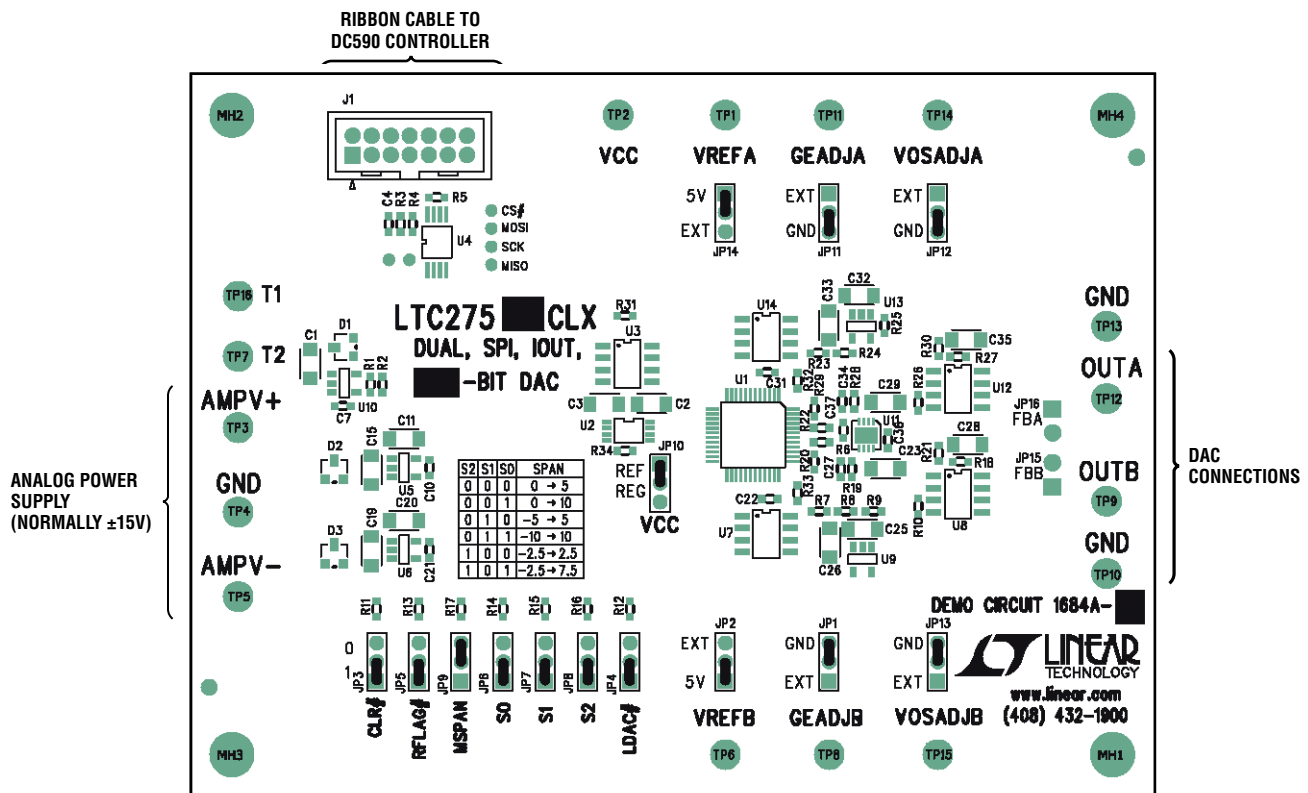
RIBBON CABLE TO
DC590 CONTROLLER

J1

MH2 TP2 TP1 TP11 TP14 MH4

VCC VREFA GEADJA VOSADJA

5V EXT EXT
EXT GND GND
JP14 JP11 JP12

C4 R3 R4 R5
CS#
MOSI
SCK
MISO
U4

TP16 T1
TP7 T2

LTC275 CLX
DUAL, SPI, IOUT,
-BIT DAC

R31 U3 U14 C33 C32 U13 R25

GND
TP13

C1 D1 R1 R2 C7 U10

AMPV+
TP3

R24 R30 C35 R27
OUTA
TP12

C3 C2 U1 C31 R32 R23 R29 C34 R28 C29 R26 U12

JP16 FBA

D2 C11 C15 U5 C10

GND
TP4

U2 R34 JP10 REF REG VCC

R22 C37 R6 U11 C36 C23 R21 C28 R18

JP15 FBB

OUTB
TP9

ANALOG POWER
SUPPLY
(NORMALLY ±15V)

DAC
CONNECTIONS

| S2 | S1 | S0 | SPAN |
|---|---|---|---|
| 0 | 0 | 0 | 0 → 5 |
| 0 | 0 | 1 | 0 → 10 |
| 0 | 1 | 0 | –5 → 5 |
| 0 | 1 | 1 | –10 → 10 |
| 1 | 0 | 0 | –2.5 → 2.5 |
| 1 | 0 | 1 | –2.5 → 7.5 |

D3 C19 C20 U6 C21

AMPV–
TP5

C22 U7 R20 R33 C27 R7 R8 R9 R19 C25 C26 U9 R10 U8

GND
TP10

DEMO CIRCUIT 1684A-

R11 R13 R17 R14 R15 R16 R12

0
1
JP3 JP5 JP9 JP6 JP7 JP8 JP4
CLR# RFLAG# MSPAN S0 S1 S2 LDAC#

EXT JP2 5V
GND JP1 EXT
GND JP13 EXT

VREFB GEADJB VOSADJB

LINEAR TECHNOLOGY
www.linear.com
(408) 432-1900

MH3 TP6 TP8 TP15 MH1